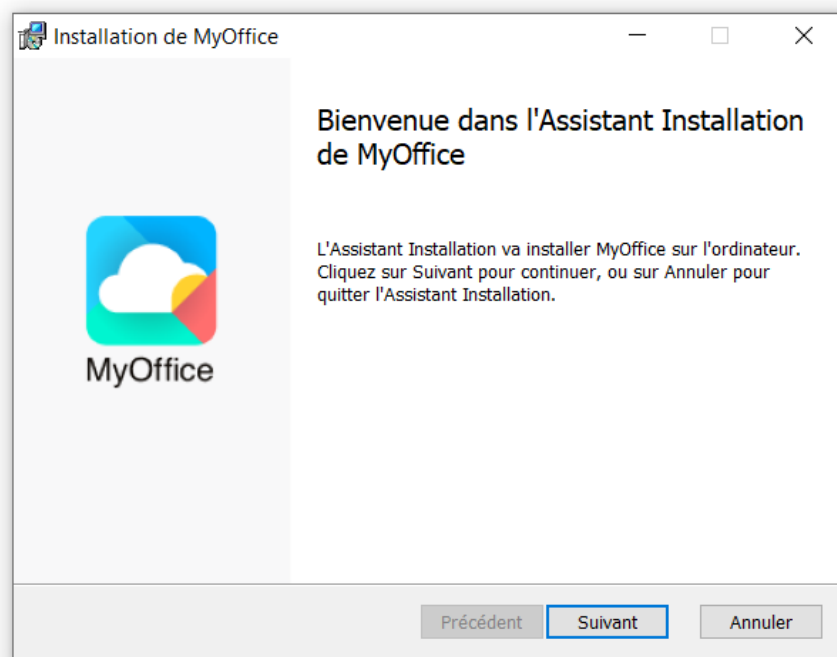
Installation de MyOffice

Bienvenue dans l'Assistant Installation de MyOffice

MyOffice

L'Assistant Installation va installer MyOffice sur l'ordinateur. Cliquez sur Suivant pour continuer, ou sur Annuler pour quitter l'Assistant Installation.

Précédent
Suivant
Annuler